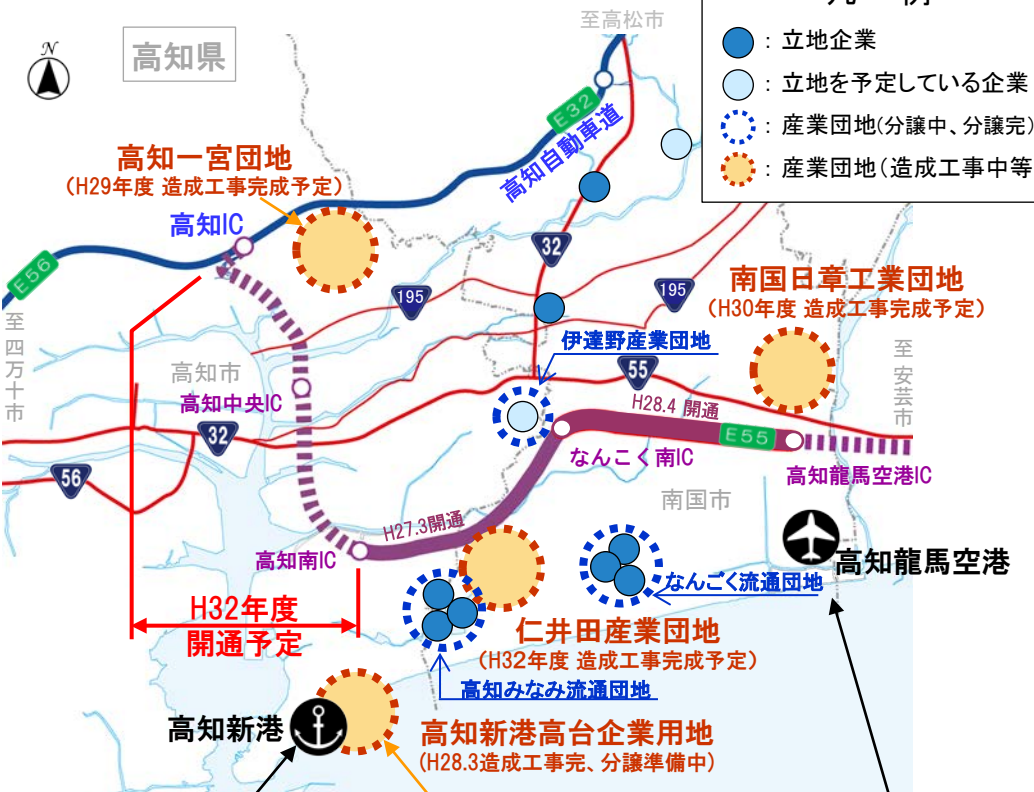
高知県

N

至高松市

凡 例
: 立地企業
: 立地を予定している企業
: 産業団地(分譲中、分譲完)
: 産業団地(造成工事中等

E32
高知自動車道

高知一宮団地
(H29年度 造成工事完成予定)

高知IC

E56

32

195

195

南国日章工業団地
(H30年度 造成工事完成予定)

至四万十市

高知市

高知中央IC

32

伊達野産業団地

55

H28.4 開通

至安芸市

E55

なんこく南IC

高知龍馬空港IC

56

南国市

H27.3開通

高知南IC

高知龍馬空港

H32年度
開通予定

なんごく流通団地

仁井田産業団地
(H32年度 造成工事完成予定)

高知みなみ流通団地

高知新港

高知新港高台企業用地
(H28.3造成工事完、分譲準備中)